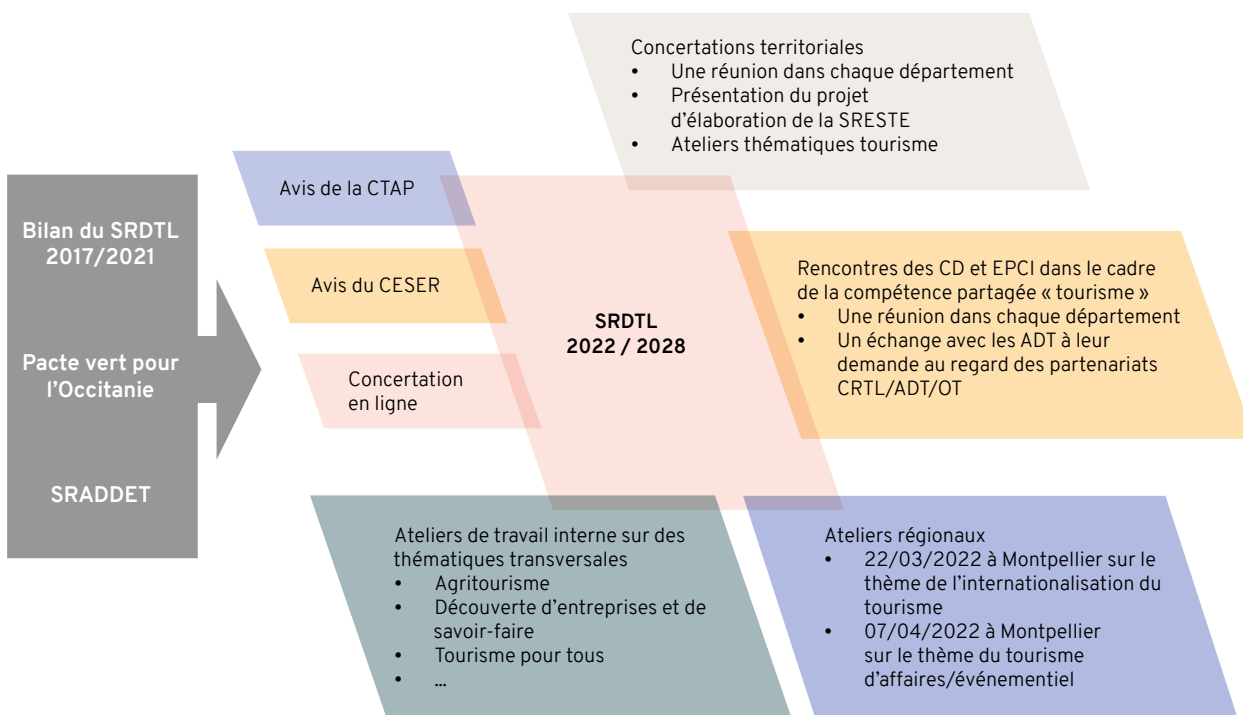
Concertations territoriales
• Une réunion dans chaque département
• Présentation du projet d'élaboration de la SRESTE
• Ateliers thématiques tourisme

Bilan du SRDTL 2017/2021

Pacte vert pour l'Occitanie

SRADDET

Avis de la CTAP

Avis du CESER

Concertation en ligne

SRDTL
2022 / 2028

Rencontres des CD et EPCI dans le cadre de la compétence partagée « tourisme »
• Une réunion dans chaque département
• Un échange avec les ADT à leur demande au regard des partenariats CRTL/ADT/OT

Ateliers de travail interne sur des thématiques transversales
• Agritourisme
• Découverte d'entreprises et de savoir-faire
• Tourisme pour tous
• …

Ateliers régionaux
• 22/03/2022 à Montpellier sur le thème de l'internationalisation du tourisme
• 07/04/2022 à Montpellier sur le thème du tourisme d'affaires/événementiel